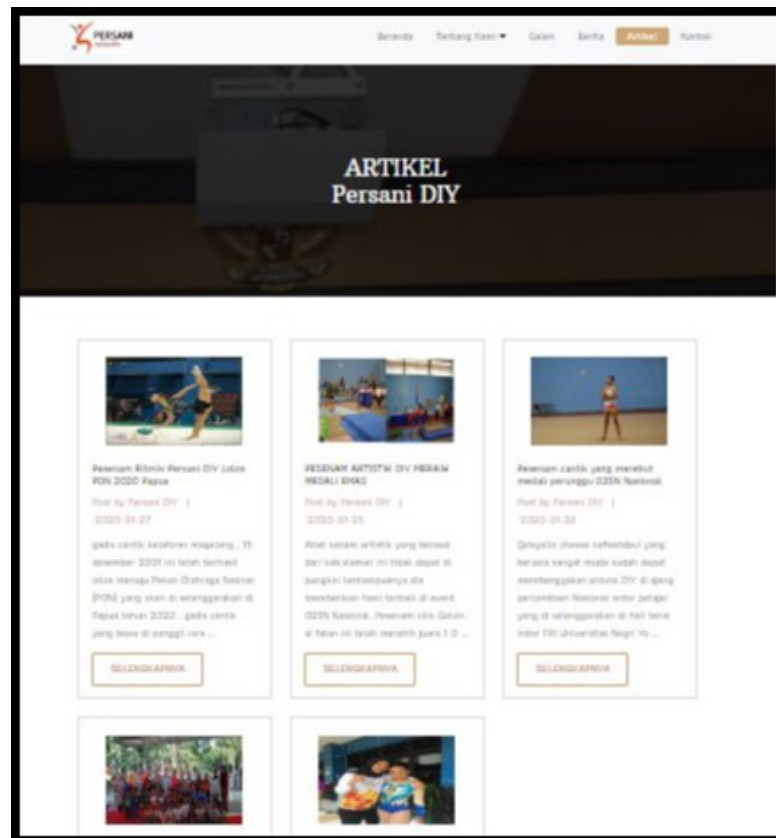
PERSANI

Beranda Tentang Kami ▾ Galeri Berita Artikel Kontak

ARTIKEL
Persani DIY

Pesenam Ritmik Persani DIY Lolos PON 2020 Papua

Post by Persani DIY | 2020-01-27

gadis cantik kelahiran magelang , 11 desember 2001 ini telah berhasil lolos menuju Pekan Olahraga Nasional (PON) yang akan di selenggarakan di Papua tahun 2020 . gadis cantik yang biasa di panggil rara ...

SELENGKAPNYA

PESENAM ARTISTIK DIY MERAIH MEDALI EMAS

Post by Persani DIY | 2020-01-25

Atlet senam artistik yang berasal dari kab.sleman ini tidak dapat di pungkiri kemampuannya dia memberikan hasil terbaik di event O2SN Nasional. Pesenam cilik Galuh ... di tahun ini telah meraih juara 1 O ...

SELENGKAPNYA

Pesenam cantik yang merebut medali perunggu O2SN Nasional

Post by Persani DIY | 2020-01-30

Qeisyella shawa naftesholwi yang berasia sangat muda sudah dapat membanggakan provinsi DIY di ajang perlombaan Nasional antar pelajar yang di selenggarakan di hall tenis indor FIK Universitas Negri Yo ...

SELENGKAPNYA